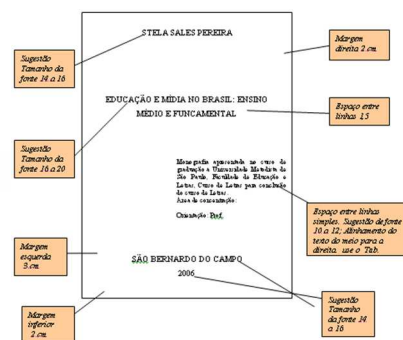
STELA SALES PEREIRA

Sugestão Tamanho da fonte 14 a 16

Margem direita 2 cm.

EDUCAÇÃO E MÍDIA NO BRASIL: ENSINO MÉDIO E FUNCAMENTAL

Espaço entre linhas 1,5

Sugestão Tamanho da fonte 16 a 20

Monografia apresentada ao curso de graduação a Universidade Metodista de São Paulo, Faculdade de Educação e Letras, Curso de Letras para conclusão do curso de Letras.
Área de concentração:

Orientação: Prof.

Espaço entre linhas simples. Sugestão de fonte 10 a 12; Alinhamento do texto do meio para a direita use o Tab.

Margem esquerda 3 cm.

SÃO BERNARDO DO CAMPO

2006

Margem inferior 2 cm.

Sugestão Tamanho da fonte 14 a 16